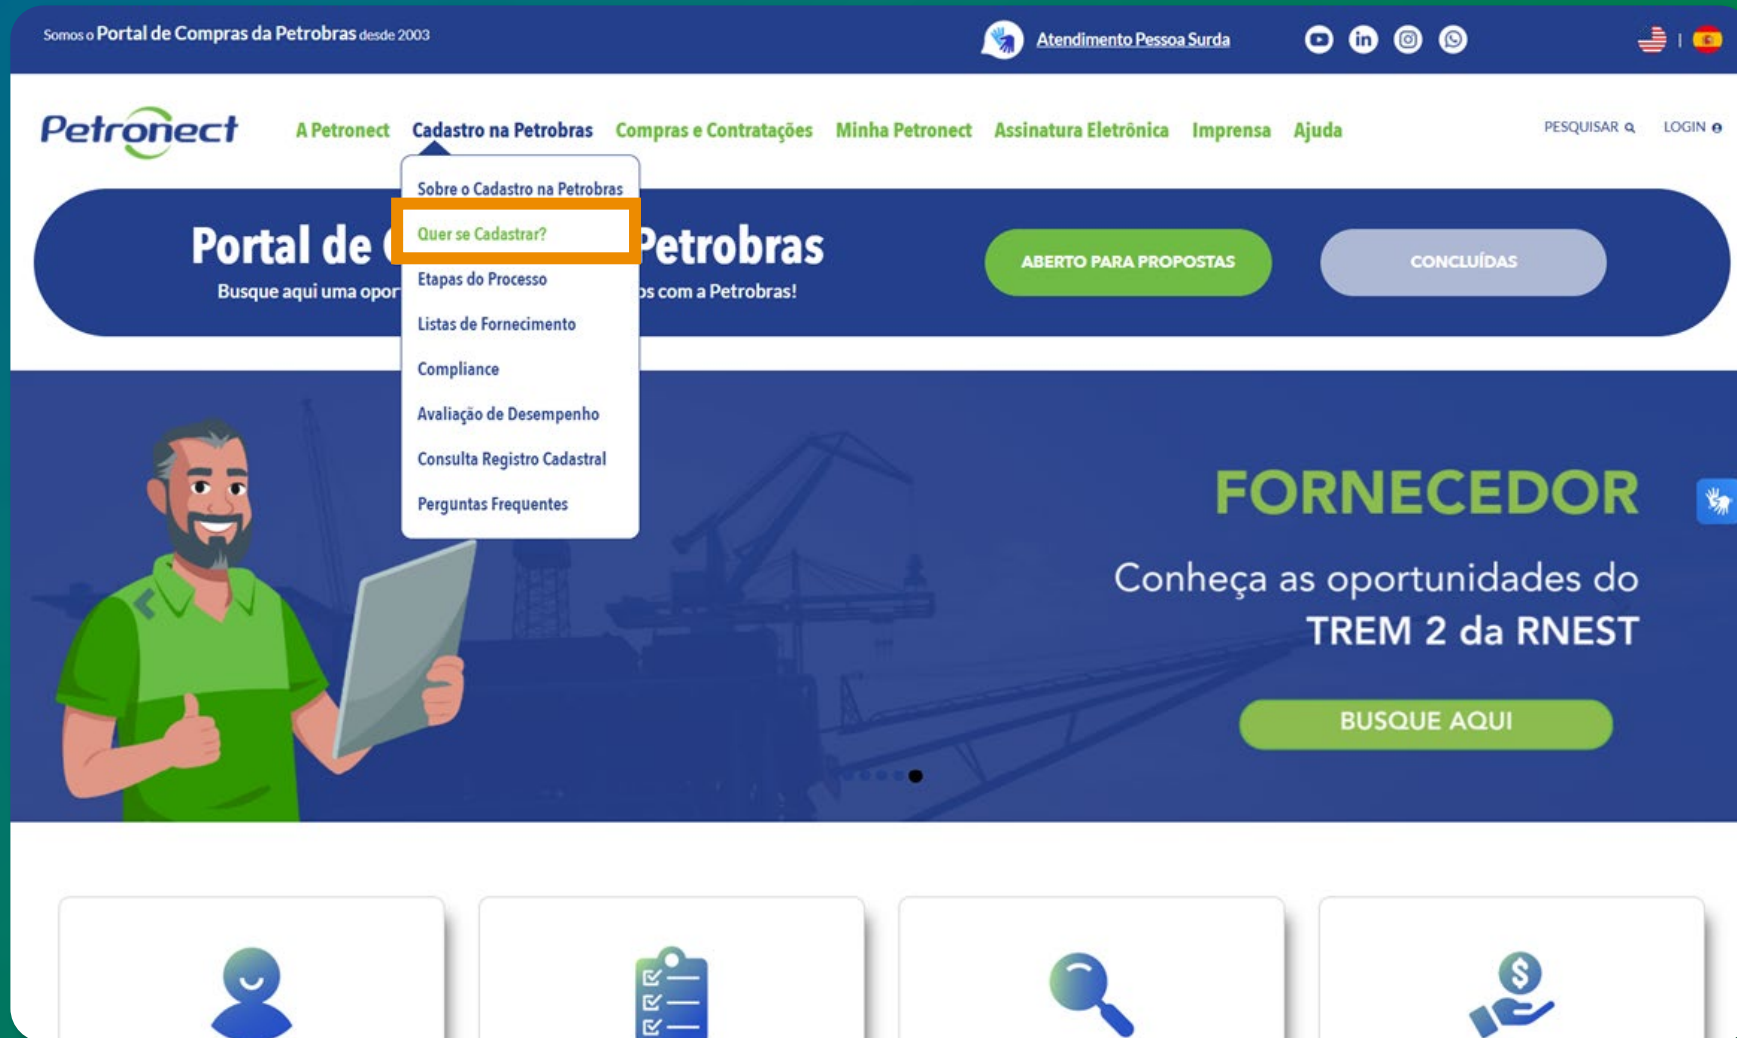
Somos o Portal de Compras da Petrobras desde 2003

Atendimento Pessoa Surda

Petronect

A Petronect Cadastro na Petrobras Compras e Contratações Minha Petronect Assinatura Eletrônica Imprensa Ajuda

PESQUISAR LOGIN

Sobre o Cadastro na Petrobras
Quer se Cadastrar?
Etapas do Processo
Listas de Fornecimento
Compliance
Avaliação de Desempenho
Consulta Registro Cadastral
Perguntas Frequentes

Portal de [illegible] Petrobras
Busque aqui uma opor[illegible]os com a Petrobras!

ABERTO PARA PROPOSTAS

CONCLUÍDAS

FORNECEDOR

Conheça as oportunidades do TREM 2 da RNEST

BUSQUE AQUI